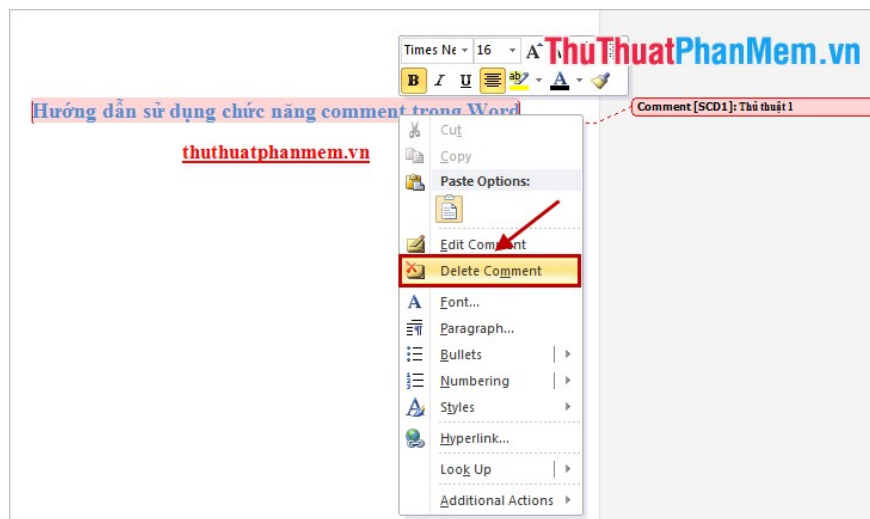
Times Ne 16 A

ThuThuatPhanMem.vn

B I U

Hướng dẫn sử dụng chức năng comment trong Word

Comment [SCD1]: Thủ thuật 1

thuthuatphanmem.vn

Cut
Copy
Paste Options:
Edit Comment
Delete Comment
Font...
Paragraph...
Bullets
Numbering
Styles
Hyperlink...
Look Up
Additional Actions